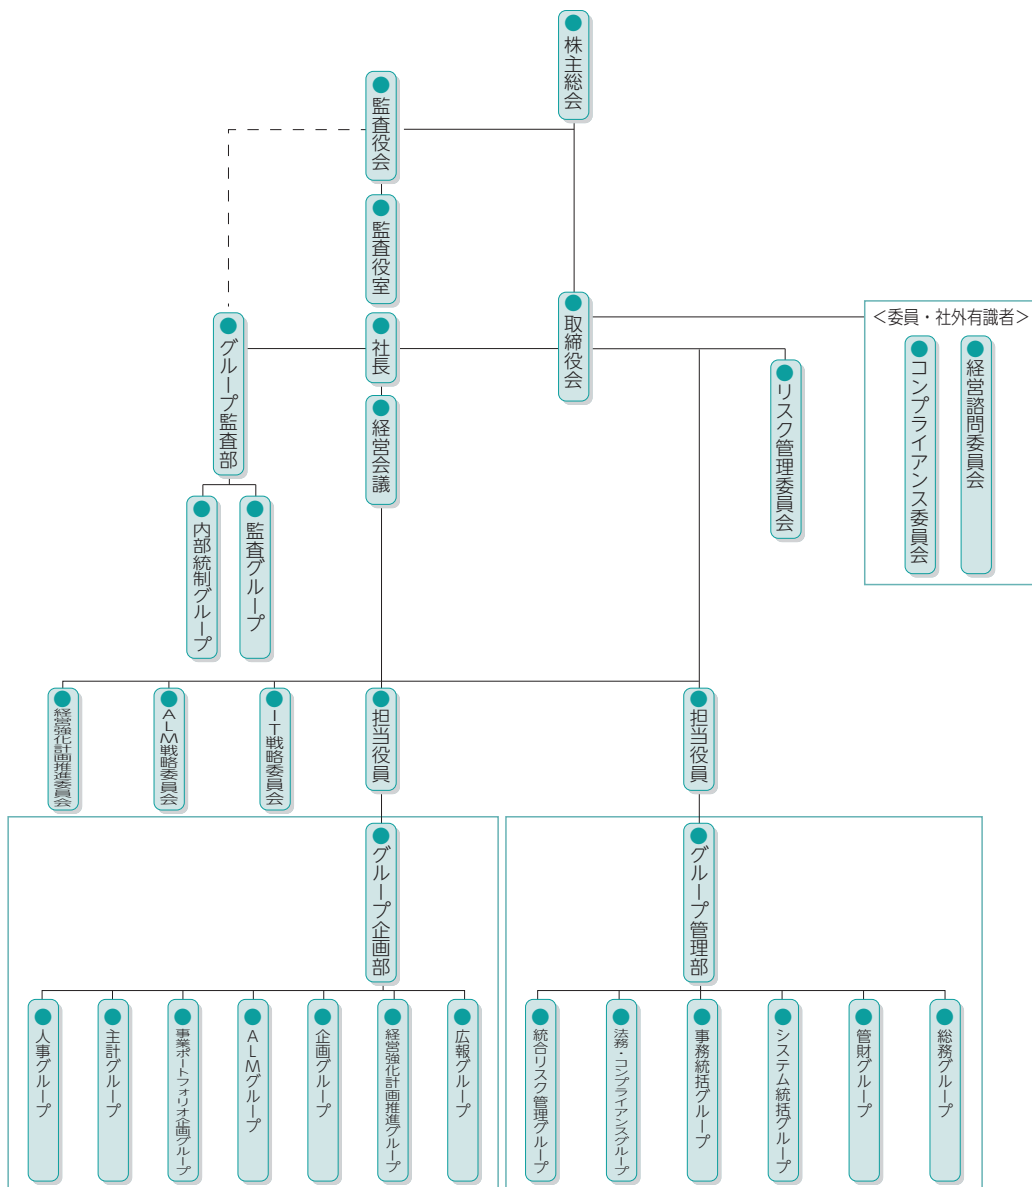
株主総会

監査役会

監査役室

取締役会

<委員・社外有識者>

コンプライアンス委員会

経営諮問委員会

グループ監査部

社長

経営会議

リスク管理委員会

内部統制グループ

監査グループ

経営強化計画推進委員会

ALM戦略委員会

IT戦略委員会

担当役員

担当役員

グループ企画部

グループ管理部

人事グループ

主計グループ

事業ポートフォリオ企画グループ

ALMグループ

企画グループ

経営強化計画推進グループ

広報グループ

統合リスク管理グループ

法務・コンプライアンスグループ

事務統括グループ

システム統括グループ

管財グループ

総務グループ